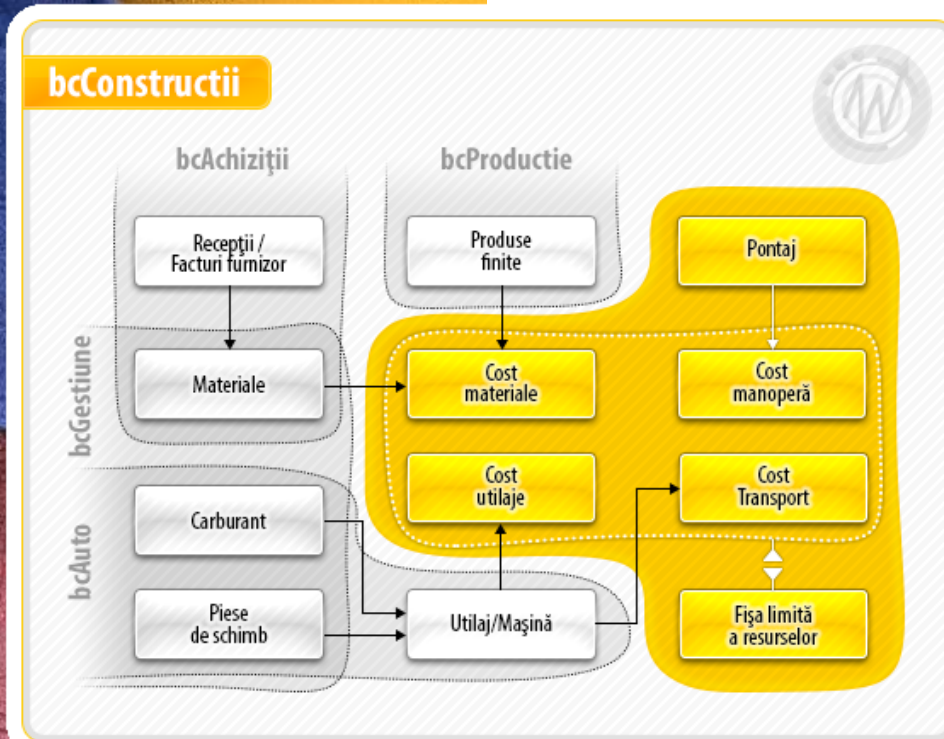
bcConstructii

bcAchiziţii

bcProductie

Recepţii / Facturi furnizor

Produse finite

Pontaj

bcGestiune

Materiale

Cost materiale

Cost manoperă

Cost utilaje

Cost Transport

bcAuto

Carburant

Piese de schimb

Utilaj/Maşină

Fişa limită a resurselor